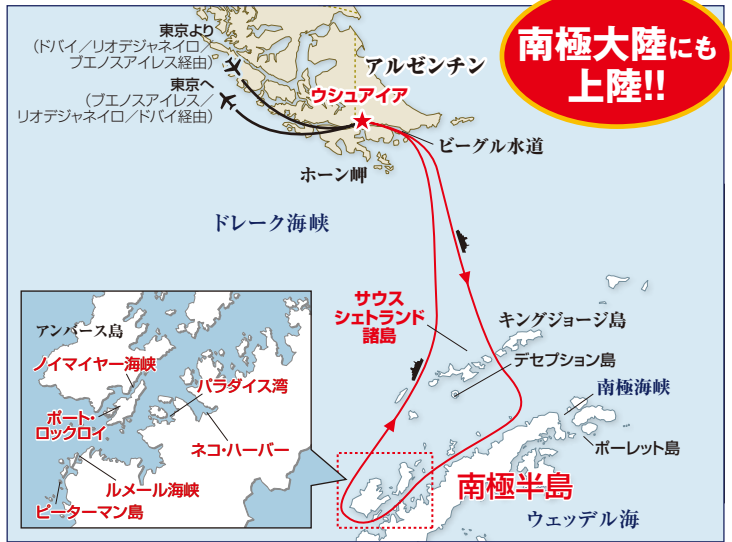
南極大陸にも上陸!!

東京より
（ドバイ／リオデジャネイロ／ブエノスアイレス経由）

東京へ
（ブエノスアイレス／リオデジャネイロ／ドバイ経由）

アルゼンチン

ウシュアイア

ビーグル水道

ホーン岬

ドレーク海峡

サウスシェトランド諸島

キングジョージ島

デセプション島

南極海峡

ポーレット島

南極半島

ウェッデル海

アンバース島

ノイマイヤー海峡

パラダイス湾

ポート・ロックロイ

ネコ・ハーバー

ルメール海峡

ピーターマン島